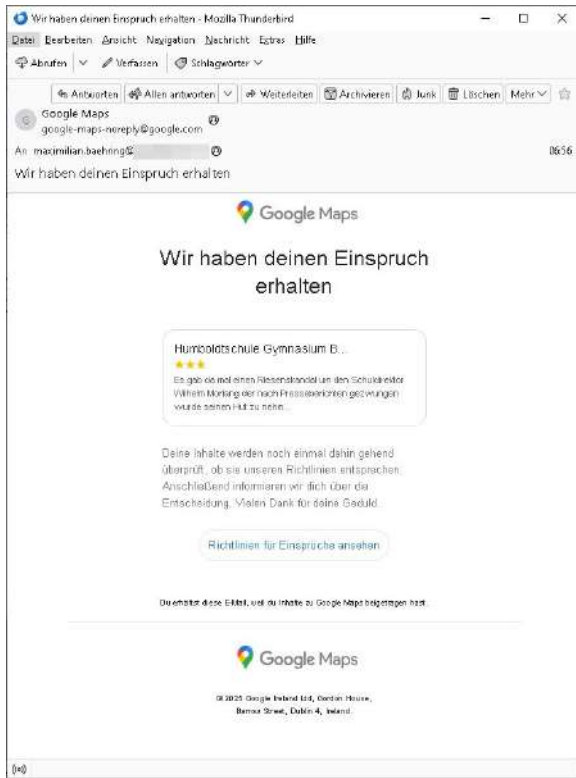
Wir haben deinen Einspruch erhalten - Mozilla Thunderbird

Datei Bearbeiten Ansicht Navigation Nachricht Extras Hilfe

Abrufen | Verfassen | Schlagwörter

Antworten | Allen antworten | Weiterleiten | Archivieren | Junk | Löschen | Mehr

Google Maps
google-maps-noreply@google.com

An maximilian.baehring@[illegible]

06:56

Wir haben deinen Einspruch erhalten

Google Maps

Wir haben deinen Einspruch erhalten

Humboldtschule Gymnasium B...
★★★
Es gab ein mal einen Riesenskandal um den Schulleiter Wilhelm Morling der nach Presseberichten gezwungen wurde seinen Hut zu nehm...

Deine Inhalte werden noch einmal dahin gehend überprüft, ob sie unseren Richtlinien entsprechen. Anschließend informieren wir dich über die Entscheidung. Vielen Dank für deine Geduld.

Richtlinien für Einsprüche ansehen

Du erhältst diese E-Mail, weil du Inhalte zu Google Maps beigetragen hast.

Google Maps

© 2025 Google Ireland Ltd, Gordon House, Barrow Street, Dublin 4, Ireland.